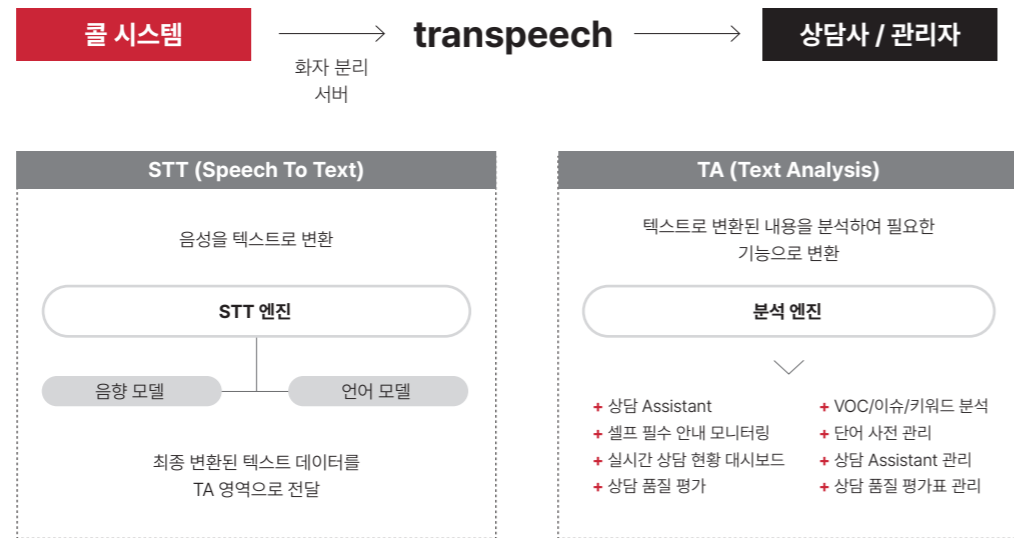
콜 시스템

화자 분리 서버

transpeech

상담사 / 관리자

STT (Speech To Text)

음성을 텍스트로 변환

STT 엔진

음향 모델

언어 모델

최종 변환된 텍스트 데이터를 TA 영역으로 전달

TA (Text Analysis)

텍스트로 변환된 내용을 분석하여 필요한 기능으로 변환

분석 엔진

+ 상담 Assistant
+ 셀프 필수 안내 모니터링
+ 실시간 상담 현황 대시보드
+ 상담 품질 평가

+ VOC/이슈/키워드 분석
+ 단어 사전 관리
+ 상담 Assistant 관리
+ 상담 품질 평가표 관리